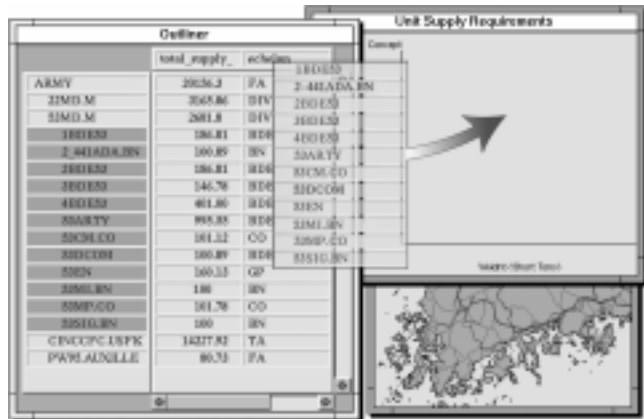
Outliner

| | total_supply_ | echelon |
|---|---|---|
| ARMY | 20056.3 | FA |
| 22MD.M | 3565.86 | DIV |
| 52MD.M | 2681.8 | DIV |
| 1BDE52 | 186.81 | BDE |
| 2_441ADA.BN | 100.89 | BN |
| 2BDE52 | 186.81 | BDE |
| 3BDE52 | 146.78 | BDE |
| 4BDE52 | 461.80 | BDE |
| 52ARTY | 995.85 | BDE |
| 52CM.CO | 101.12 | CO |
| 52DCOM | 100.89 | BDE |
| 52EN | 160.13 | GP |
| 52MI.BN | 100 | BN |
| 52MP.CO | 101.78 | CO |
| 52SIG.BN | 100 | BN |
| CINCCFC.USFK | 14227.92 | TA |
| PW93.AUXILLE | 80.73 | FA |

1BDE52
2_441ADA.BN
2BDE52
3BDE52
4BDE52
52ARTY
52CM.CO
52DCOM
52EN
52MI.BN
52MP.CO
52SIG.BN

Unit Supply Requirements

Concept

Weight (Short Tons)